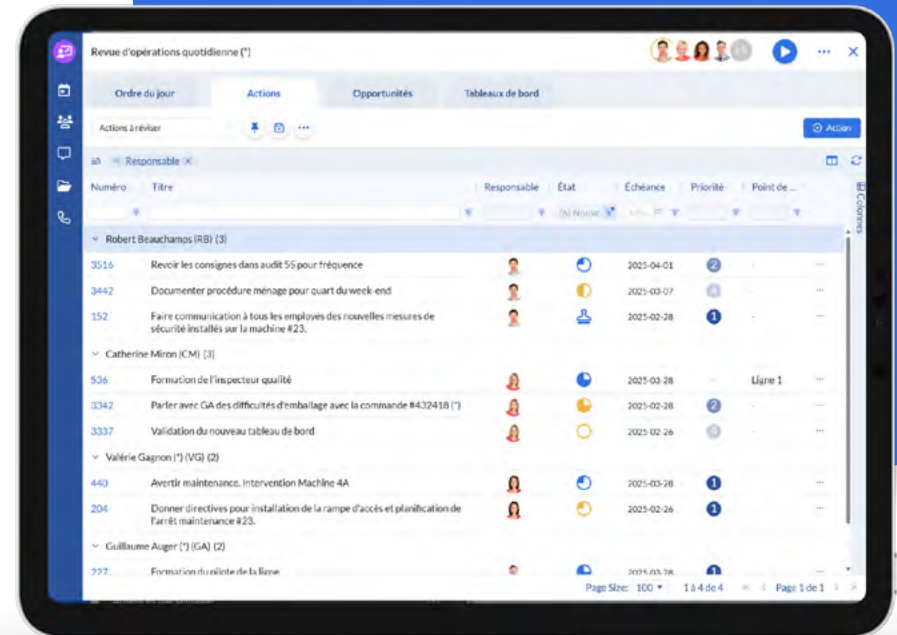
Revue d'opérations quotidienne (*)

Ordre du jour | Actions | Opportunités | Tableaux de bord

Actions à réviser

Action

Responsable ×

Colonnes

| Numéro | Titre | Responsable | État | Échéance | Priorité | Point de ... |
|---|---|---|---|---|---|---|
| Robert Beauchamps (RB) (3) | | | | | | |
| 3516 | Revoir les consignes dans audit 5S pour fréquence | | | 2025-04-01 | 2 | - |
| 3442 | Documenter procédure ménage pour quart du week-end | | | 2025-03-07 | | - |
| 152 | Faire communication à tous les employés des nouvelles mesures de sécurité installés sur la machine #23. | | | 2025-02-28 | 1 | - |
| Catherine Miron (CM) (3) | | | | | | |
| 536 | Formation de l'inspecteur qualité | | | 2025-03-28 | - | Ligne 1 |
| 3342 | Parler avec GA des difficultés d'emballage avec la commande #432418 (*) | | | 2025-02-28 | 2 | - |
| 3337 | Validation du nouveau tableau de bord | | | 2025-02-26 | | - |
| Valérie Gagnon (*) (VG) (2) | | | | | | |
| 440 | Avertir maintenance. Intervention Machine 4A | | | 2025-03-28 | 1 | - |
| 204 | Donner directives pour installation de la rampe d'accès et planification de l'arrêt maintenance #23. | | | 2025-02-26 | 1 | - |
| Guillaume Auger (*) (GA) (2) | | | | | | |
| 227 | Formation du pilote de la ligne | | | 2025-03-28 | 1 | |

Page Size: 100 ▾ 1 à 4 de 4 Page 1 de 1